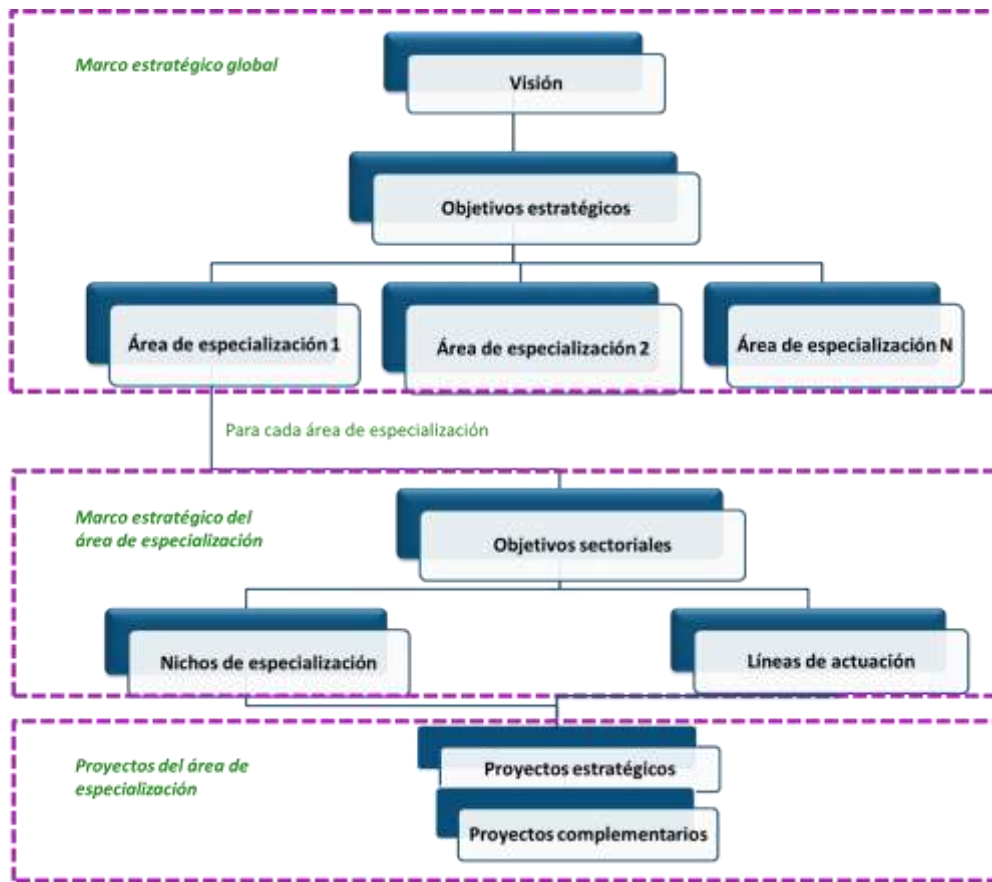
Marco estratégico global

Visión

Objetivos estratégicos

Área de especialización 1

Área de especialización 2

Área de especialización N

Para cada área de especialización

Marco estratégico del área de especialización

Objetivos sectoriales

Nichos de especialización

Líneas de actuación

Proyectos del área de especialización

Proyectos estratégicos

Proyectos complementarios